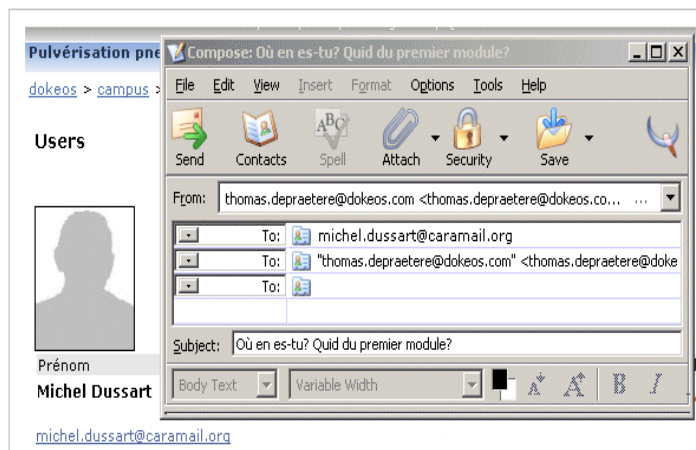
Pulvérisation pne

dokeos > campus >

Users

Prénom

Michel Dussart

michel.dussart@caramail.org

Compose: Où en es-tu? Quid du premier module?

File Edit View Insert Format Options Tools Help

Send Contacts Spell Attach Security Save

From: thomas.depraetere@dokeos.com <thomas.depraetere@dokeos.co...

To: michel.dussart@caramail.org

To: "thomas.depraetere@dokeos.com" <thomas.depraetere@doke

To:

Subject: Où en es-tu? Quid du premier module?

Body Text Variable Width